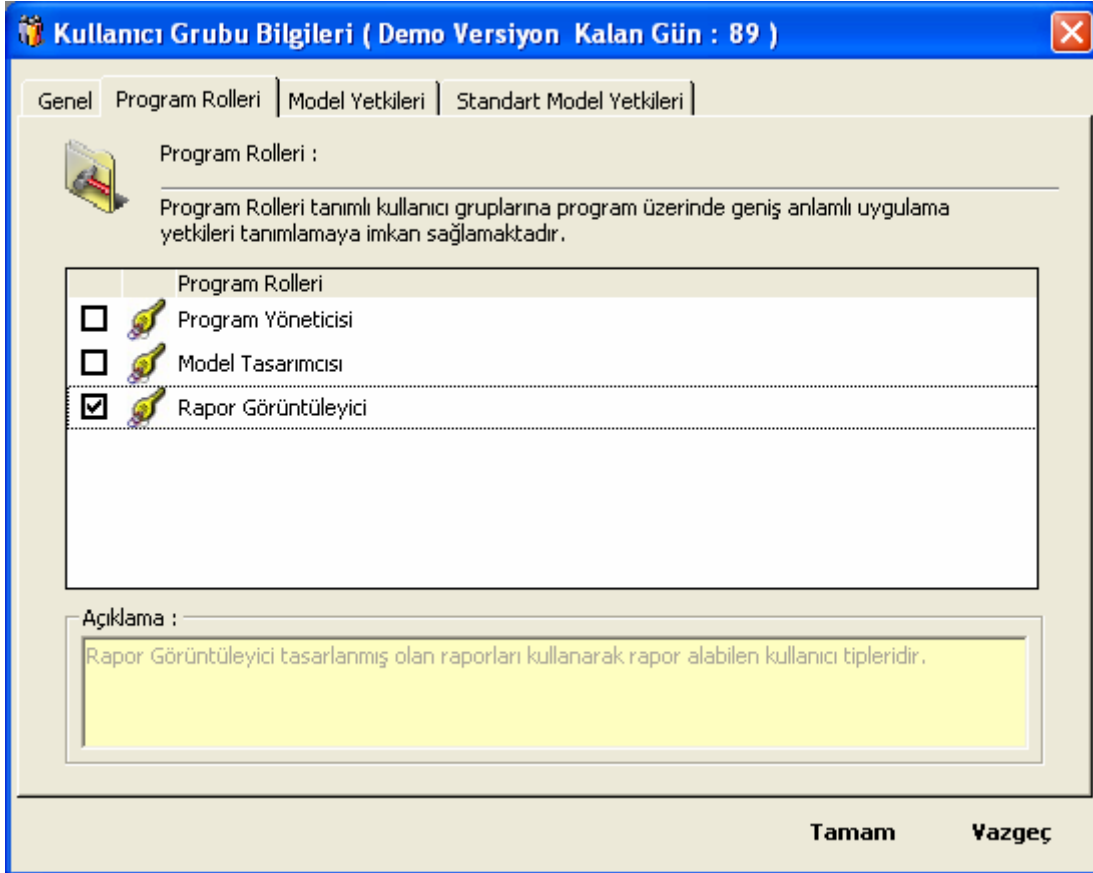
Kullanıcı Grubu Bilgileri ( Demo Versiyon Kalan Gün : 89 )

Genel | Program Rolleri | Model Yetkileri | Standart Model Yetkileri

Program Rolleri :

Program Rolleri tanımlı kullanıcı gruplarına program üzerinde geniş anlamlı uygulama yetkileri tanımlamaya imkan sağlamaktadır.

| | | Program Rolleri |
|---|---|---|
| ☐ | | Program Yöneticisi |
| ☐ | | Model Tasarımcısı |
| ☑ | | Rapor Görüntüleyici |

Açıklama :

Rapor Görüntüleyici tasarlanmış olan raporları kullanarak rapor alabilen kullanıcı tipleridir.

Tamam Vazgeç